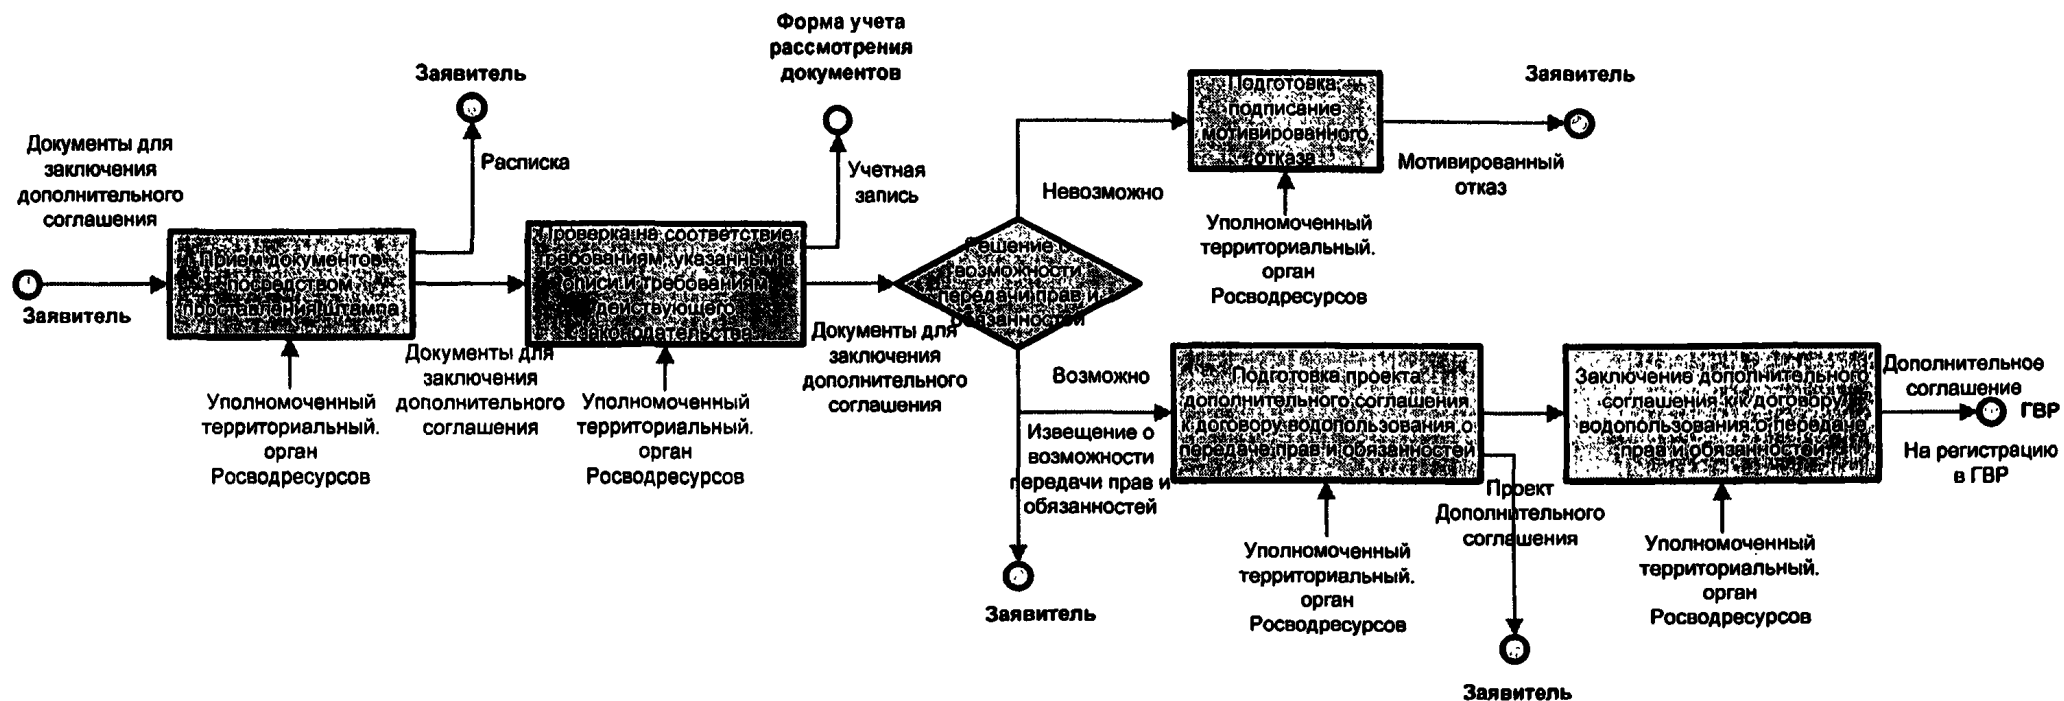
Документы для заключения дополнительного соглашения

Заявитель

Прием документов посредством проставления штампа

Уполномоченный территориальный. орган Росводресурсов

Заявитель

Расписка

Документы для заключения дополнительного соглашения

Проверка на соответствие требованиям, указанным в описи и требованиям действующего законодательства

Уполномоченный территориальный. орган Росводресурсов

Форма учета рассмотрения документов

Учетная запись

Документы для заключения дополнительного соглашения

Решение о возможности передачи прав и обязанностей

Невозможно

Подготовка, подписание мотивированного отказа

Уполномоченный территориальный. орган Росводресурсов

Заявитель

Мотивированный отказ

Возможно

Извещение о возможности передачи прав и обязанностей

Заявитель

Подготовка проекта дополнительного соглашения к договору водопользования о передаче прав и обязанностей

Уполномоченный территориальный. орган Росводресурсов

Проект Дополнительного соглашения

Заявитель

Заключение дополнительного соглашения к договору водопользования о передаче прав и обязанностей

Уполномоченный территориальный. орган Росводресурсов

Дополнительное соглашение

ГВР

На регистрацию в ГВР